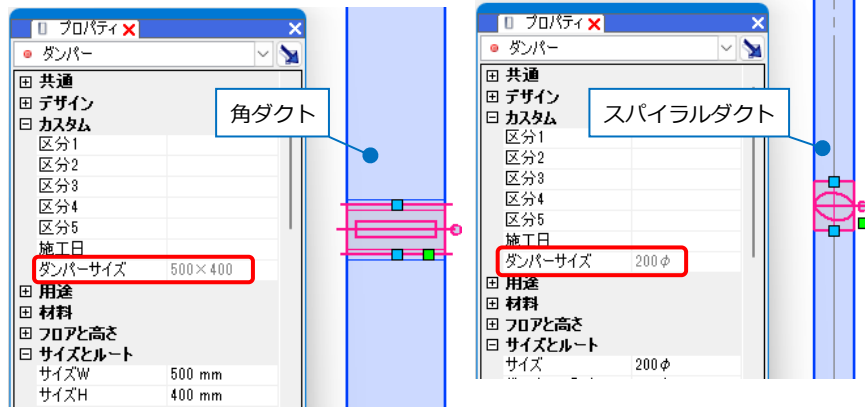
プロパティ
ダンパー
⊞ 共通
⊞ デザイン
⊟ カスタム
区分1
区分2
区分3
区分4
区分5
施工日
ダンパーサイズ 500×400
⊞ 用途
⊞ 材料
⊞ フロアと高さ
⊟ サイズとルート
サイズW 500 mm
サイズH 400 mm

角ダクト

プロパティ
ダンパー
⊞ 共通
⊞ デザイン
⊟ カスタム
区分1
区分2
区分3
区分4
区分5
施工日
ダンパーサイズ 200φ
⊞ 用途
⊞ 材料
⊞ フロアと高さ
⊟ サイズとルート
サイズ 200φ

スパイラルダクト